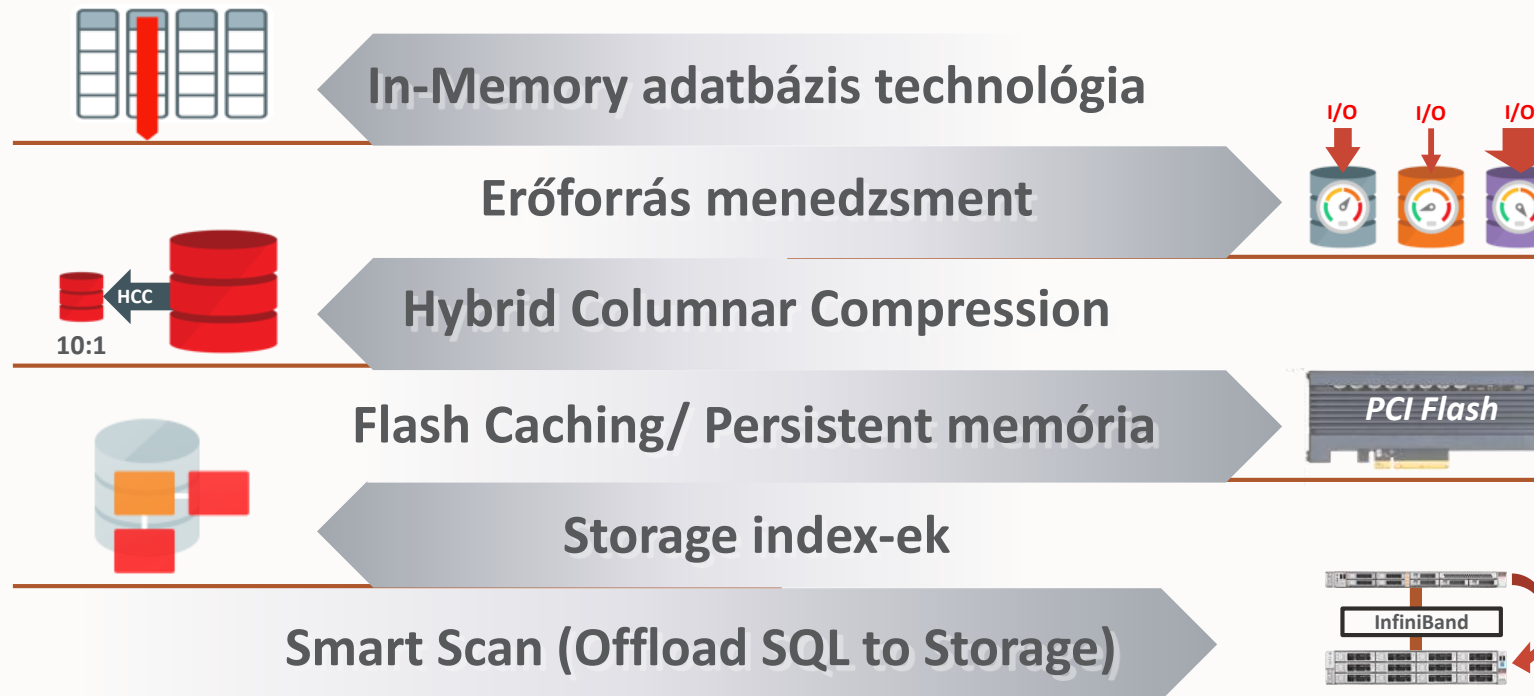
In-Memory adatbázis technológia

I/O I/O I/O

Erőforrás menedzsment

HCC

10:1

Hybrid Columnar Compression

PCI Flash

Flash Caching/ Persistent memória

Storage index-ek

InfiniBand

Smart Scan (Offload SQL to Storage)